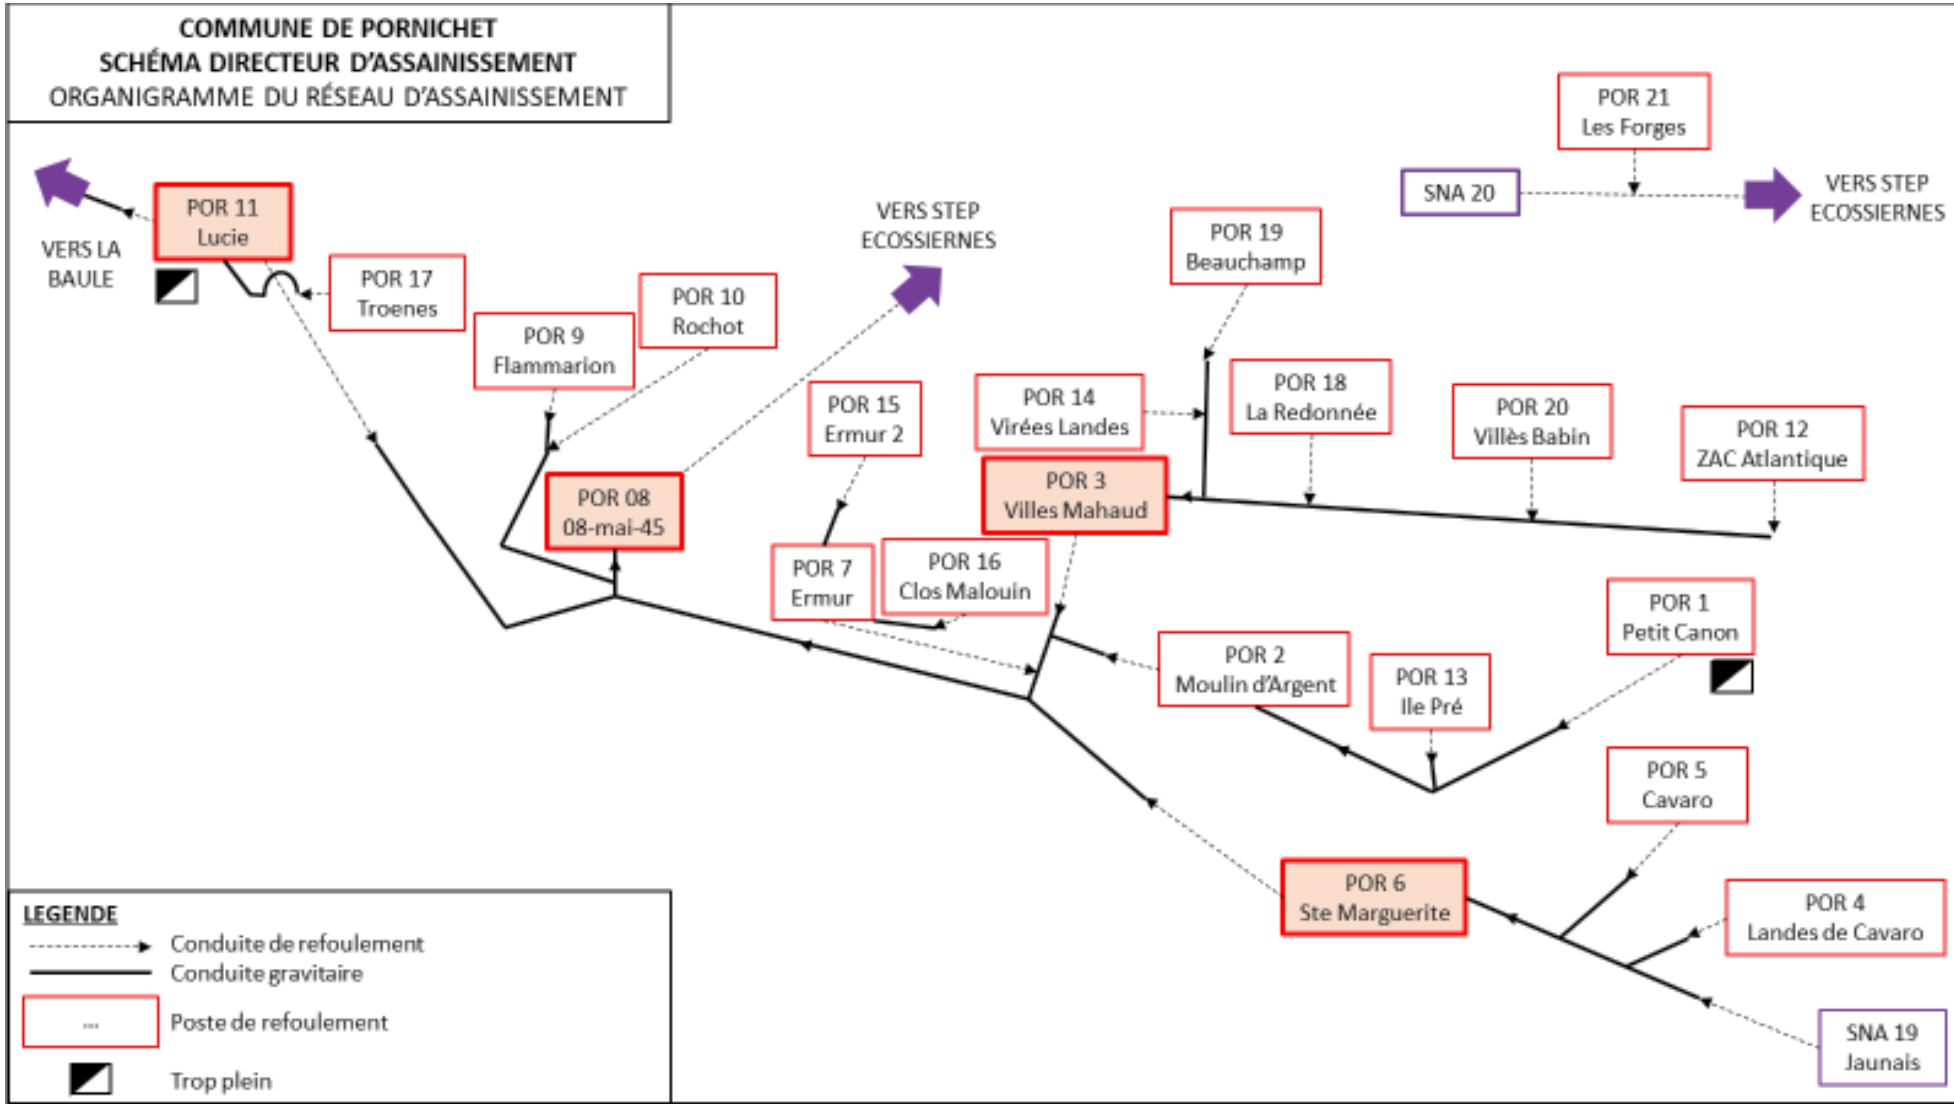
COMMUNE DE PORNICHET
SCHÉMA DIRECTEUR D'ASSAINISSEMENT
ORGANIGRAMME DU RÉSEAU D'ASSAINISSEMENT

POR 21
Les Forges

SNA 20

VERS STEP ECOSSIERNES

VERS LA BAULE

POR 11
Lucie

POR 17
Troenes

VERS STEP ECOSSIERNES

POR 10
Rochot

POR 9
Flammarion

POR 19
Beauchamp

POR 18
La Redonnée

POR 20
Villès Babin

POR 12
ZAC Atlantique

POR 15
Ermur 2

POR 14
Virées Landes

POR 3
Villes Mahaud

POR 08
08-mai-45

POR 7
Ermur

POR 16
Clos Malouin

POR 1
Petit Canon

POR 2
Moulin d'Argent

POR 13
Ile Pré

POR 5
Cavaro

POR 6
Ste Marguerite

POR 4
Landes de Cavaro

SNA 19
Jaunais

LEGENDE
Conduite de refoulement
Conduite gravitaire
... Poste de refoulement
Trop plein